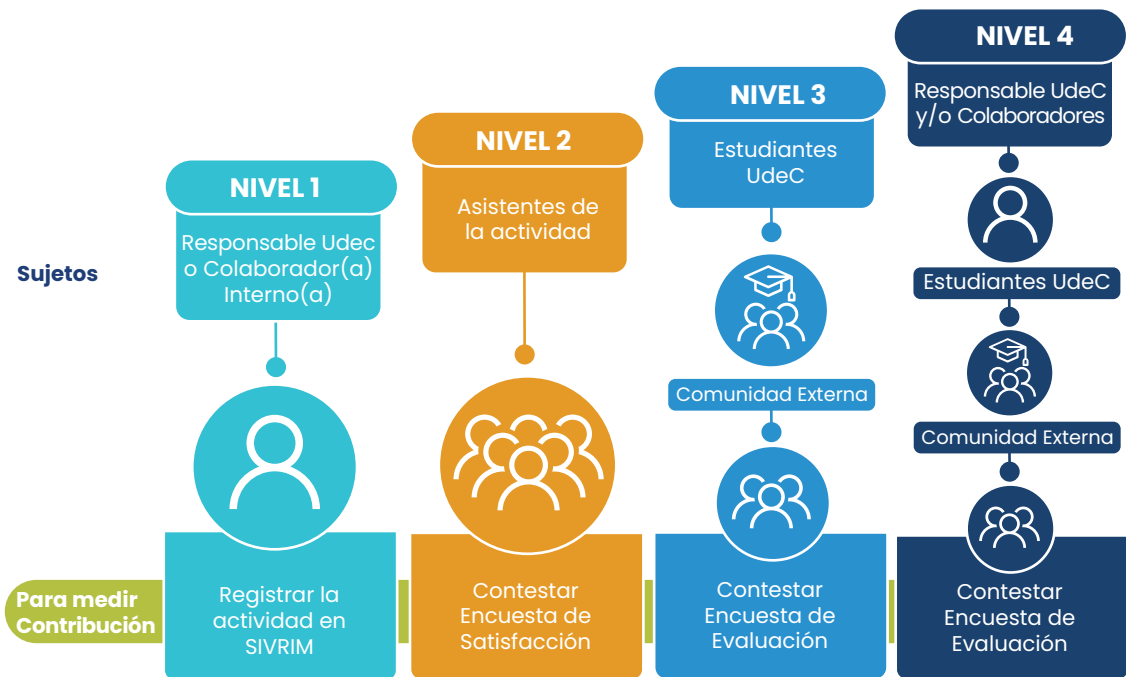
NIVEL 4

Responsable UdeC y/o Colaboradores

NIVEL 3

Estudiantes UdeC

NIVEL 2

Asistentes de la actividad

NIVEL 1

Responsable Udec o Colaborador(a) Interno(a)

Sujetos

Comunidad Externa

Estudiantes UdeC

Comunidad Externa

Para medir Contribución

Registrar la actividad en SIVRIM

Contestar Encuesta de Satisfacción

Contestar Encuesta de Evaluación

Contestar Encuesta de Evaluación